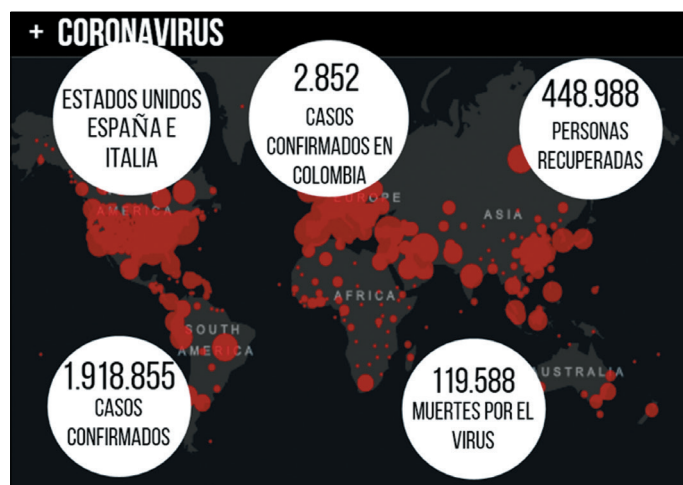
+ CORONAVIRUS

ESTADOS UNIDOS ESPAÑA E ITALIA

2.852
CASOS CONFIRMADOS EN COLOMBIA

448.988
PERSONAS RECUPERADAS

AMERICA

EUROPE

ASIA

AFRICA

SOUTH AMERICA

AUSTRALIA

1.918.855
CASOS CONFIRMADOS

119.588
MUERTES POR EL VIRUS